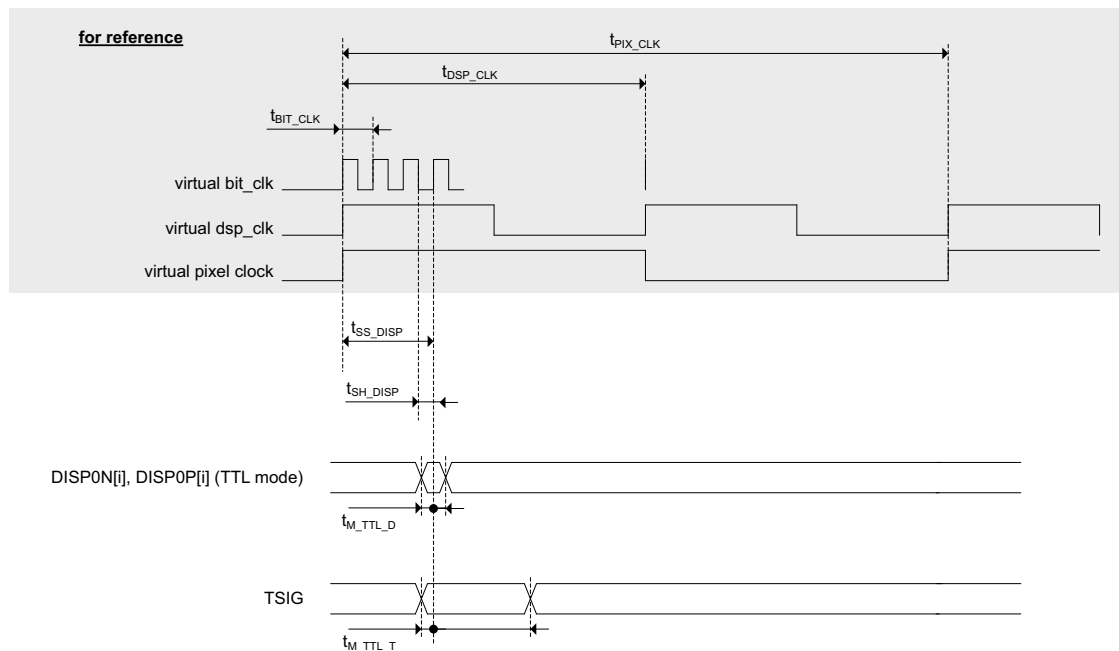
for reference

$t_{PIX\_CLK}$

$t_{DSP\_CLK}$

$t_{BIT\_CLK}$

virtual bit_clk

virtual dsp_clk

virtual pixel clock

$t_{SS\_DISP}$

$t_{SH\_DISP}$

DISP0N[i], DISP0P[i] (TTL mode)

$t_{M\_TTL\_D}$

TSIG

$t_{M\_TTL\_T}$